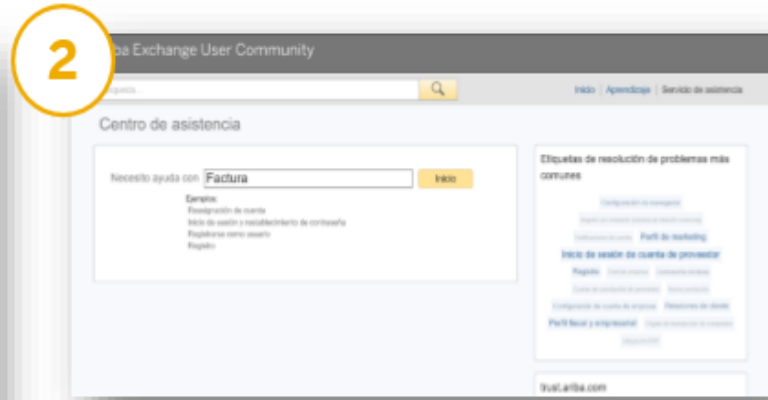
2

iba Exchange User Community

squeda...

Inicio | Aprendizaje | Servicio de asistencia

Centro de asistencia

Necesito ayuda con Factura

Inicio

Ejemplos:
Reasignación de cuenta
Inicio de sesión y restablecimiento de contraseña
Registrarse como usuario
Registro

Etiquetas de resolución de problemas más comunes

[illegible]

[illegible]

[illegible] Perfil de marketing

Inicio de sesión de cuenta de proveedor

Registro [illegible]

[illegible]

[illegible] Relaciones de cliente

Perfil fiscal y empresarial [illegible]

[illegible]

trust.ariba.com